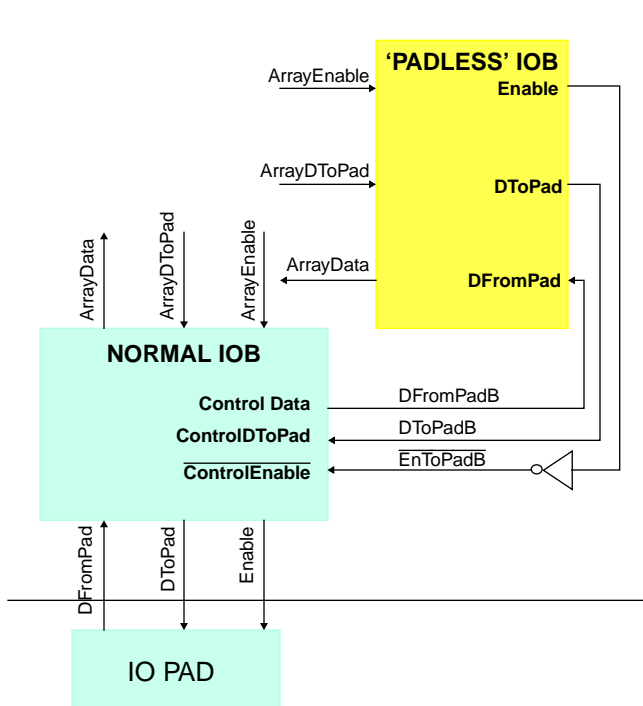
ArrayEnable

'PADLESS' IOB

Enable

ArrayDToPad

DToPad

ArrayData

ArrayDToPad

ArrayEnable

ArrayData

DFromPad

NORMAL IOB

Control Data

DFromPadB

ControlDToPad

DToPadB

$\overline{\text{ControlEnable}}$

$\overline{\text{En}}$ToPadB

DFromPad

DToPad

Enable

IO PAD